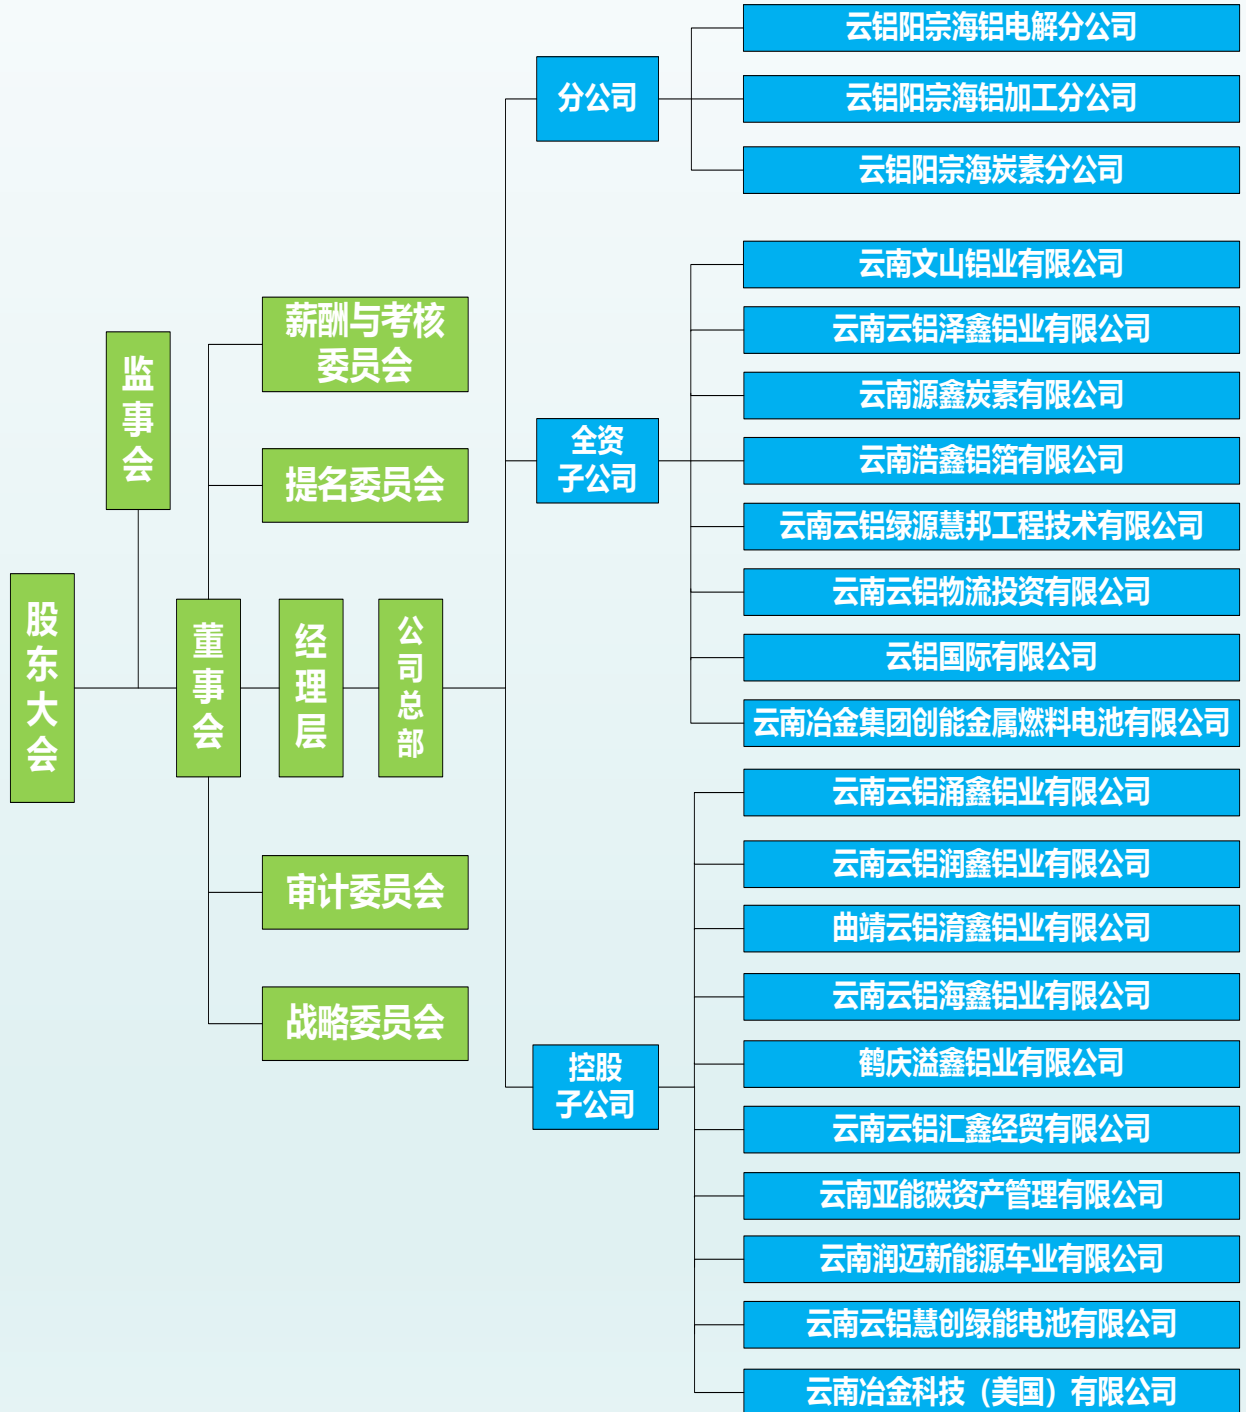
股东大会

监事会

董事会

薪酬与考核委员会

提名委员会

审计委员会

战略委员会

经理层

公司总部

分公司

云铝阳宗海铝电解分公司

云铝阳宗海铝加工分公司

云铝阳宗海炭素分公司

全资子公司

云南文山铝业有限公司

云南云铝泽鑫铝业有限公司

云南源鑫炭素有限公司

云南浩鑫铝箔有限公司

云南云铝绿源慧邦工程技术有限公司

云南云铝物流投资有限公司

云铝国际有限公司

云南冶金集团创能金属燃料电池有限公司

控股子公司

云南云铝涌鑫铝业有限公司

云南云铝润鑫铝业有限公司

曲靖云铝淯鑫铝业有限公司

云南云铝海鑫铝业有限公司

鹤庆溢鑫铝业有限公司

云南云铝汇鑫经贸有限公司

云南亚能碳资产管理有限公司

云南润迈新能源车业有限公司

云南云铝慧创绿能电池有限公司

云南冶金科技（美国）有限公司